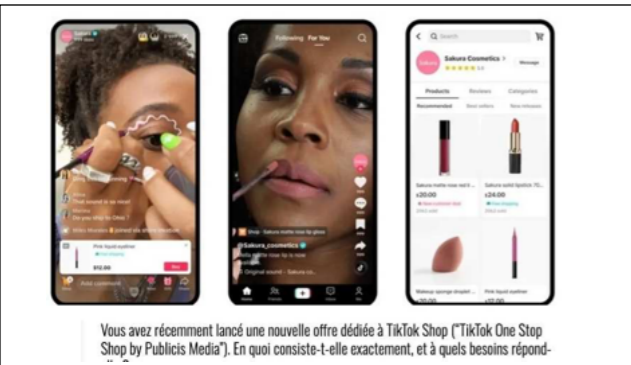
Following For You

Search

Sakura Cosmetics >

Message

Products

Reviews

Categories

Recommended

Best sellers

New releases

£20.00

£20.00

Pink liquid eyeliner

$12.00

Buy

@Sakura_cosmetics

Original sound - Sakura co

Add comment...

Vous avez récemment lancé une nouvelle offre dédiée à TikTok Shop ("TikTok One Stop Shop by Publicis Media"). En quoi consiste-t-elle exactement, et à quels besoins répond-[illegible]